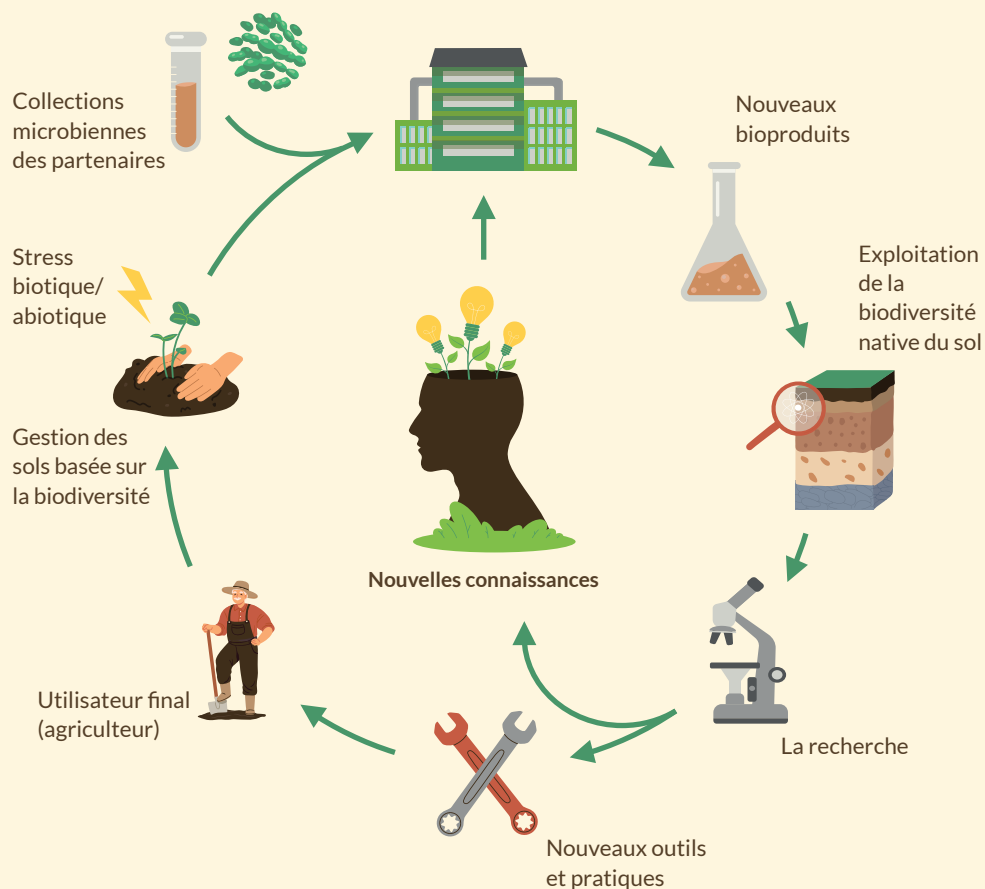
Collections microbiennes des partenaires

Nouveaux bioproduits

Exploitation de la biodiversité native du sol

Stress biotique/ abiotique

Gestion des sols basée sur la biodiversité

Nouvelles connaissances

La recherche

Utilisateur final (agriculteur)

Nouveaux outils et pratiques